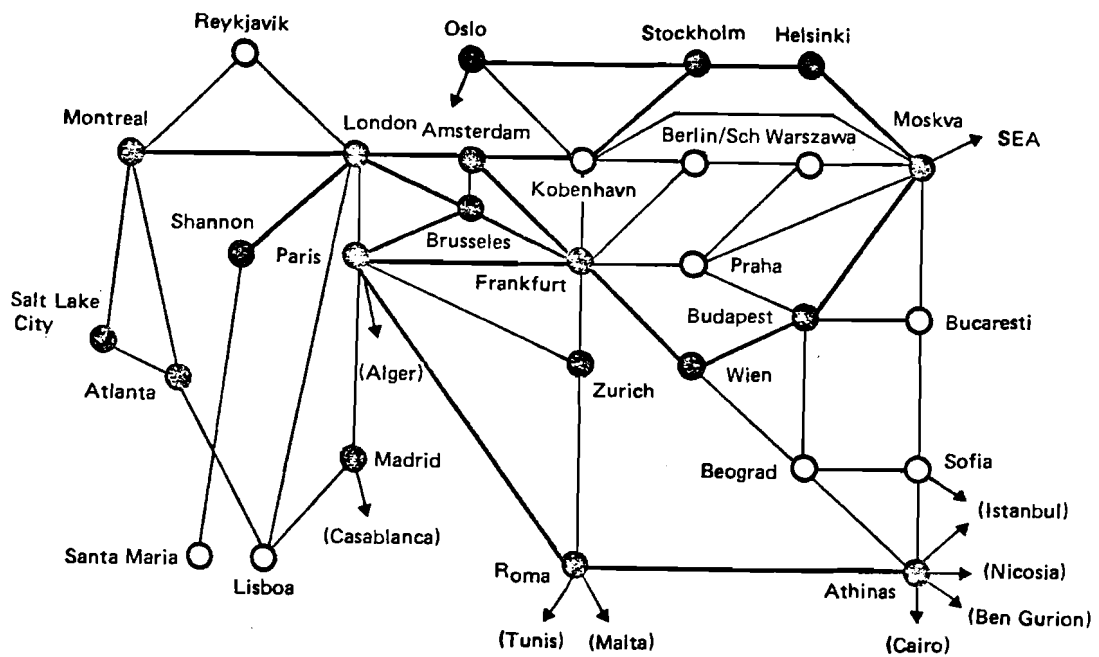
Reykjavik
Oslo
Stockholm
Helsinki
Montreal
London
Amsterdam
Berlin/Sch
Warszawa
Moskva
SEA
Kobenhavn
Shannon
Paris
Brusseles
Frankfurt
Praha
Salt Lake City
Budapest
Bucaresti
Atlanta
(Alger)
Zurich
Wien
Madrid
Beograd
Sofia
(Casablanca)
(Istanbul)
Santa Maria
Lisboa
Roma
Athinas
(Nicosia)
(Ben Gurion)
(Tunis)
(Malta)
(Cairo)